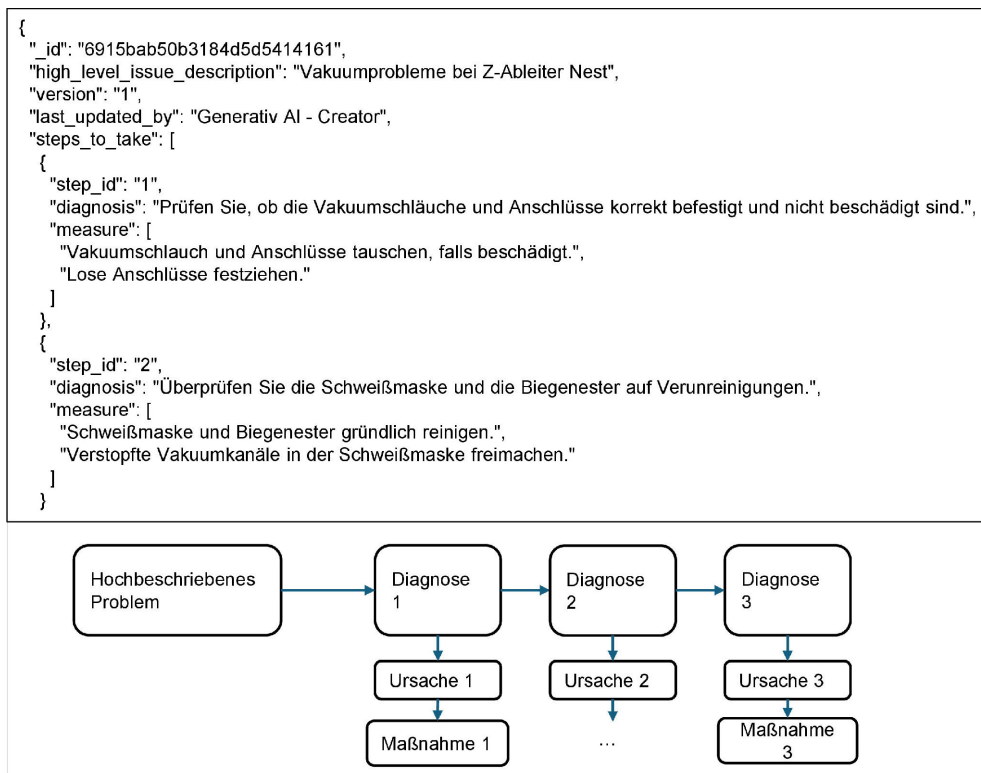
{
"_id": "6915bab50b3184d5d5414161",
"high_level_issue_description": "Vakuumprobleme bei Z-Ableiter Nest",
"version": "1",
"last_updated_by": "Generativ AI - Creator",
"steps_to_take": [
{
"step_id": "1",
"diagnosis": "Prüfen Sie, ob die Vakuumschläuche und Anschlüsse korrekt befestigt und nicht beschädigt sind.",
"measure": [
"Vakuumschlauch und Anschlüsse tauschen, falls beschädigt.",
"Lose Anschlüsse festziehen."
]
},
{
"step_id": "2",
"diagnosis": "Überprüfen Sie die Schweißmaske und die Biegenester auf Verunreinigungen.",
"measure": [
"Schweißmaske und Biegenester gründlich reinigen.",
"Verstopfte Vakuumkanäle in der Schweißmaske freimachen."
]
}

Hochbeschriebenes Problem

Diagnose 1

Diagnose 2

Diagnose 3

Ursache 1

Ursache 2

Ursache 3

Maßnahme 1

...

Maßnahme 3